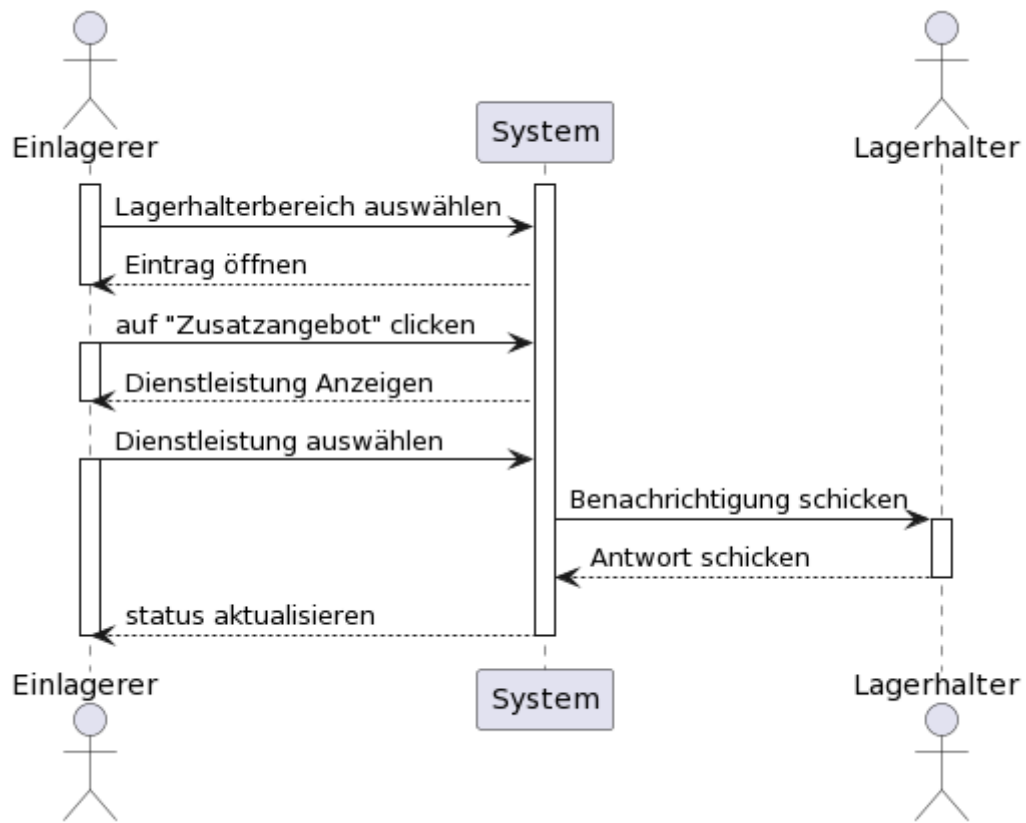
Einlagerer

System

Lagerhalter

Lagerhalterbereich auswählen

Eintrag öffnen

auf "Zusatzangebot" clicken

Dienstleistung Anzeigen

Dienstleistung auswählen

Benachrichtigung schicken

Antwort schicken

status aktualisieren

Einlagerer

System

Lagerhalter